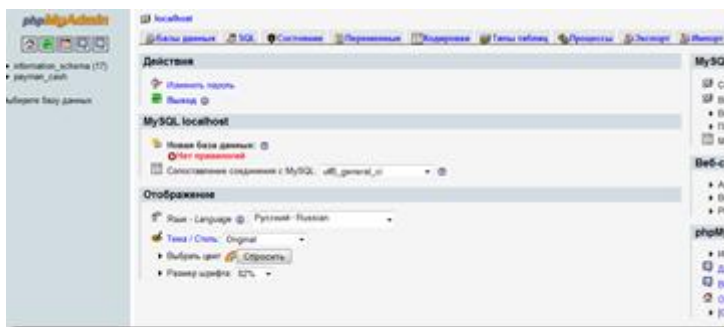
phpMyAdmin

information_schema (17)
payman_cash

Выберите базу данных

localhost

Базы данных SQL Состояние Переменные Кодировки Типы таблиц Процессы Экспорт Импорт

Действия

Изменить пароль
Выход

MySQL localhost

Новая база данных:
Нет привилегий
Сопоставление соединения с MySQL: utf8_general_ci

Отображение

Язык - Language: Русский - Russian
Тема / Стиль: Original
Выбрать цвет Сбросить
Размер шрифта: 82%

MySQ

Веб-с

phpM